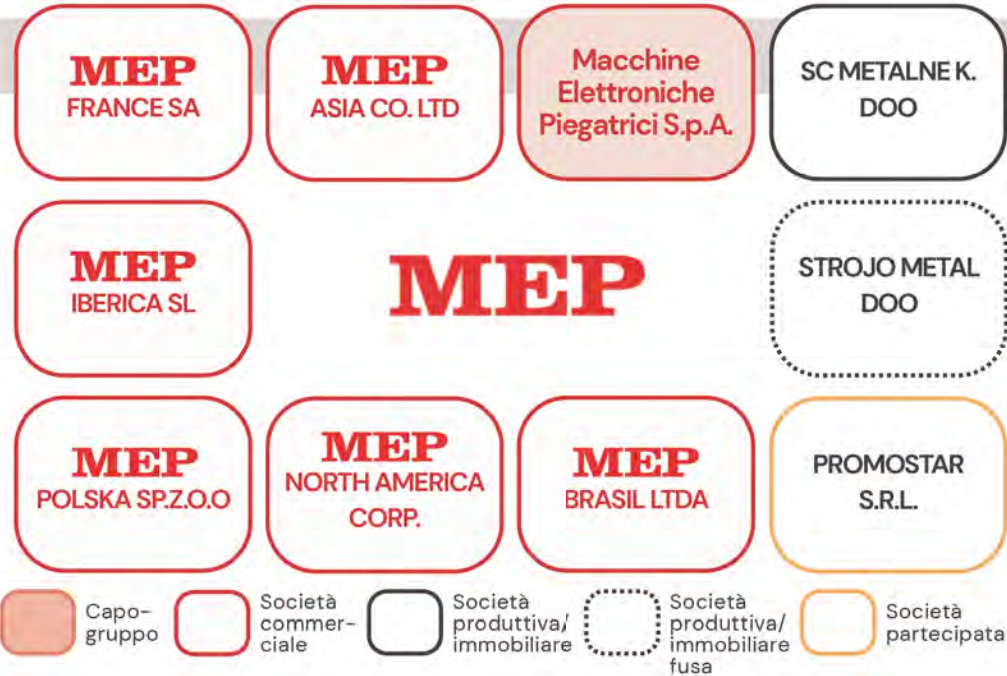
MEP
FRANCE SA

MEP
ASIA CO. LTD

Macchine Elettroniche Piegatrici S.p.A.

SC METALNE K. DOO

MEP
IBERICA SL

MEP

STROJO METAL DOO

MEP
POLSKA SP.Z.O.O

MEP
NORTH AMERICA CORP.

MEP
BRASIL LTDA

PROMOSTAR S.R.L.

Capogruppo

Società commerciale

Società produttiva/ immobiliare

Società produttiva/ immobiliare fusa

Società partecipata